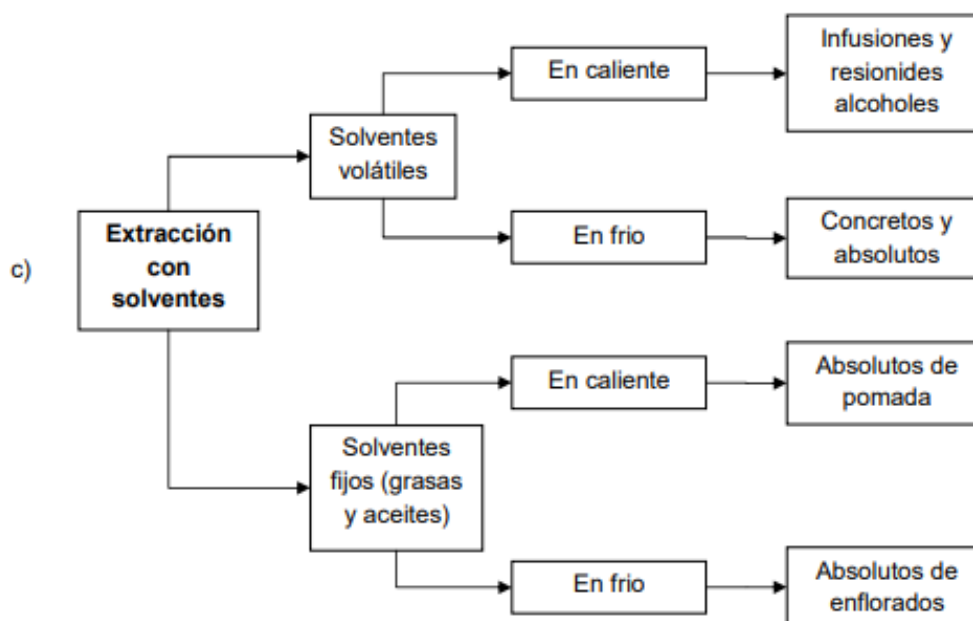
c)

**Extracción con solventes**

Solventes volátiles

En caliente

Infusiones y resionides alcoholes

En frio

Concretos y absolutos

Solventes fijos (grasas y aceites)

En caliente

Absolutos de pomada

En frio

Absolutos de enflorados